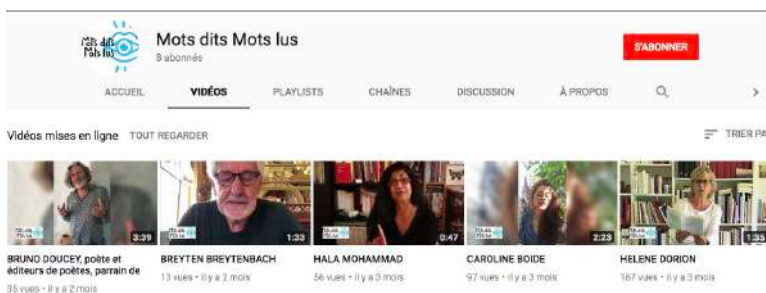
Mots dits Mots lus

Mots dits Mots lus
8 abonnés

S'ABONNER

ACCUEIL VIDÉOS PLAYLISTS CHAÎNES DISCUSSION À PROPOS

Vidéos mises en ligne TOUT REGARDER

TRIER PA

3:39
BRUNO DOUCEY, poète et éditeurs de poètes, parrain de
35 vues • il y a 2 mois

1:33
BREYTEN BREYTENBACH
13 vues • il y a 2 mois

0:47
HALA MOHAMMAD
56 vues • il y a 3 mois

2:23
CAROLINE BOIDE
97 vues • il y a 3 mois

1:35
HELENE DORION
167 vues • il y a 3 mois